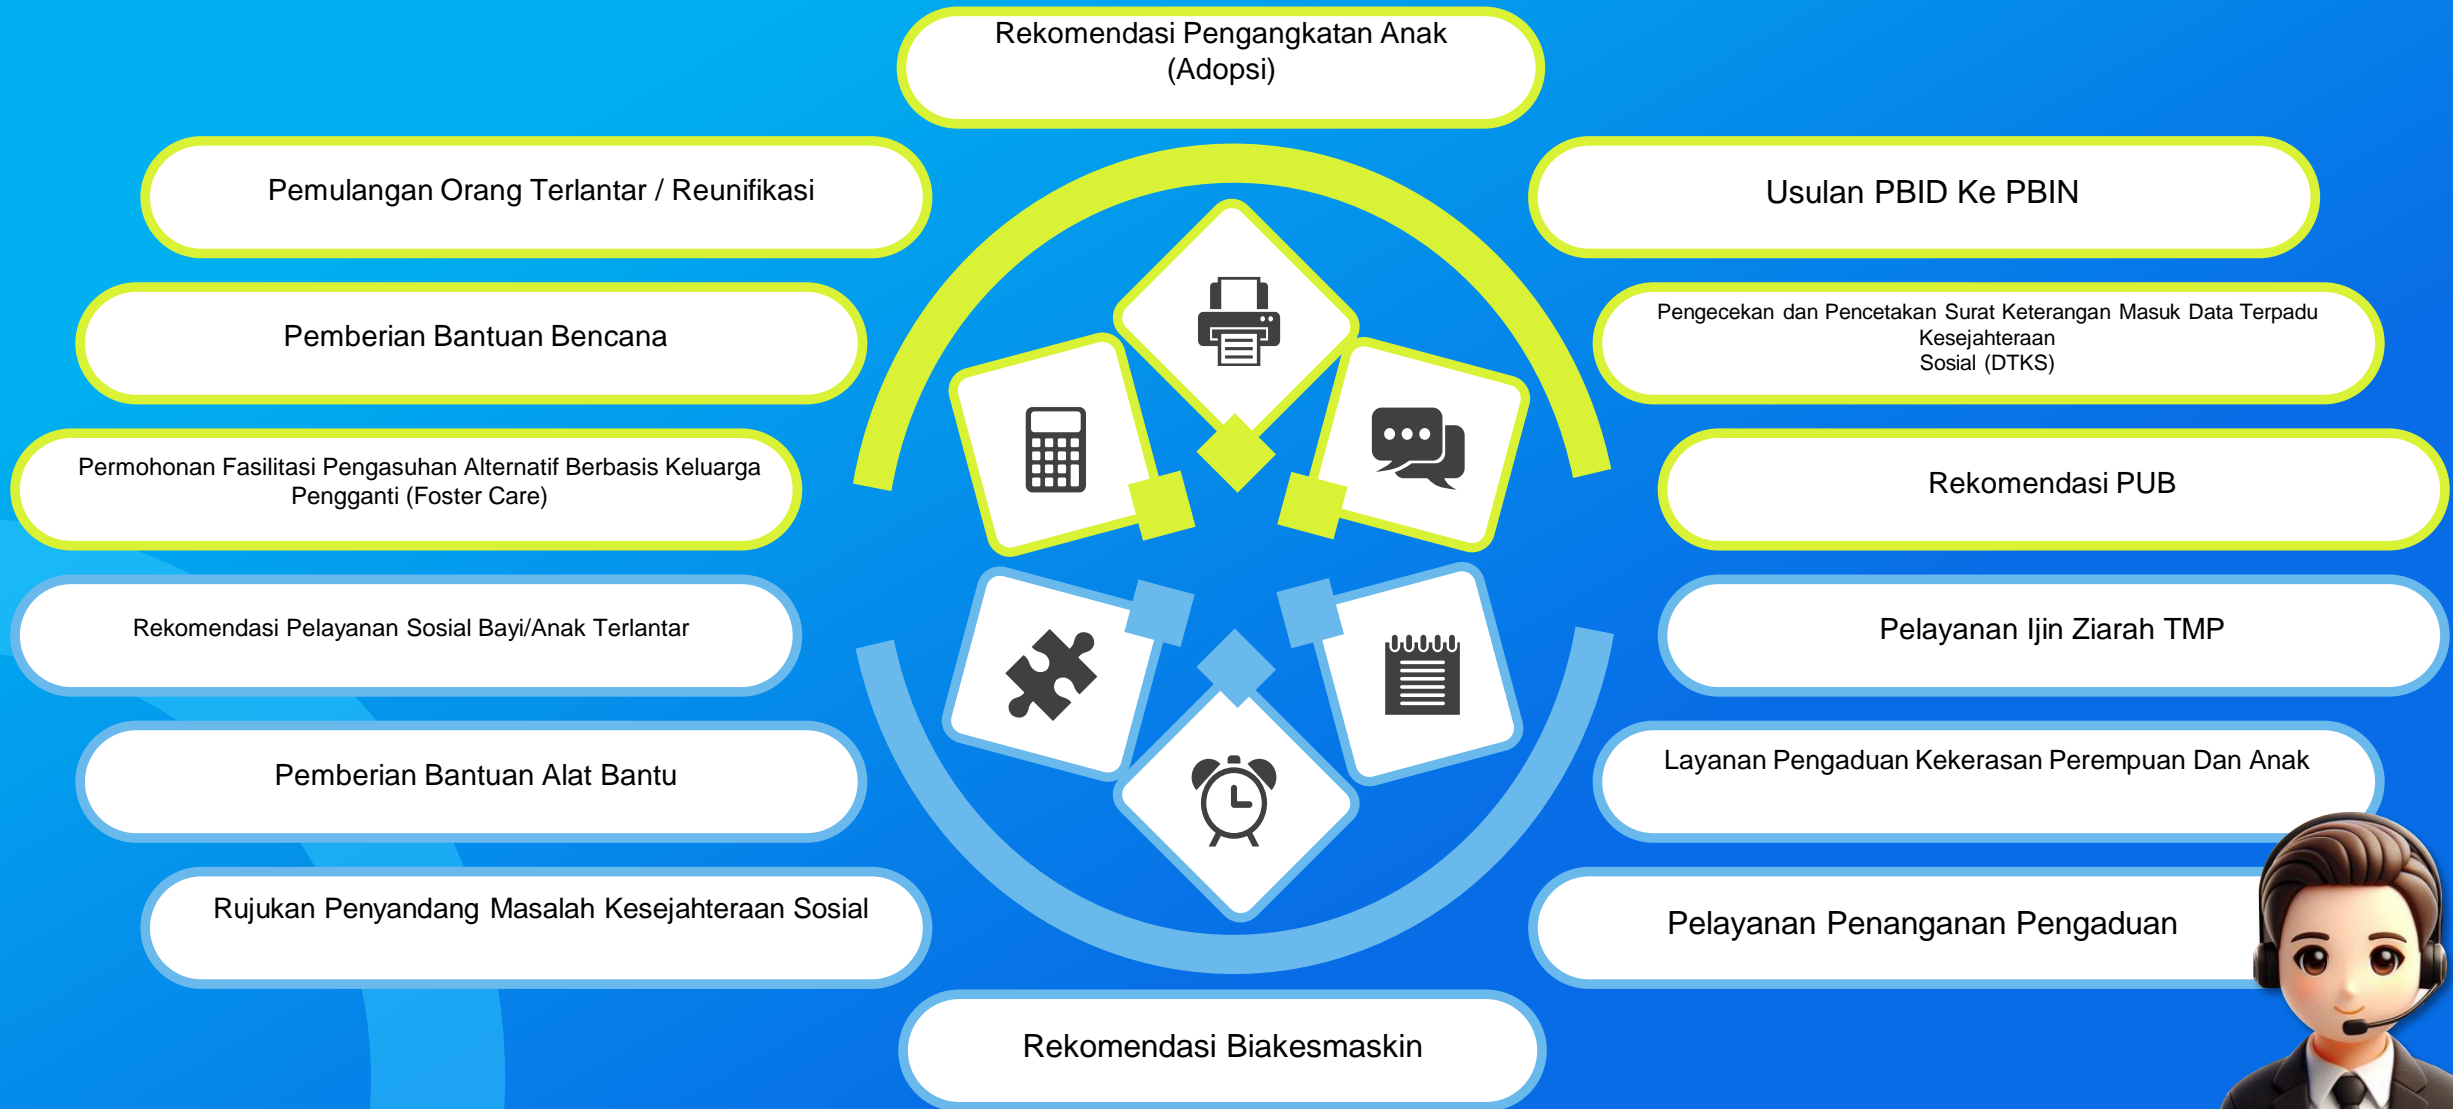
Rekomendasi Pengangkatan Anak (Adopsi)

Pemulangan Orang Terlantar / Reunifikasi

Usulan PBID Ke PBIN

Pemberian Bantuan Bencana

Pengecekan dan Pencetakan Surat Keterangan Masuk Data Terpadu Kesejahteraan Sosial (DTKS)

Permohonan Fasilitasi Pengasuhan Alternatif Berbasis Keluarga Pengganti (Foster Care)

Rekomendasi PUB

Rekomendasi Pelayanan Sosial Bayi/Anak Terlantar

Pelayanan Ijin Ziarah TMP

Pemberian Bantuan Alat Bantu

Layanan Pengaduan Kekerasan Perempuan Dan Anak

Rujukan Penyandang Masalah Kesejahteraan Sosial

Pelayanan Penanganan Pengaduan

Rekomendasi Biakesmaskin